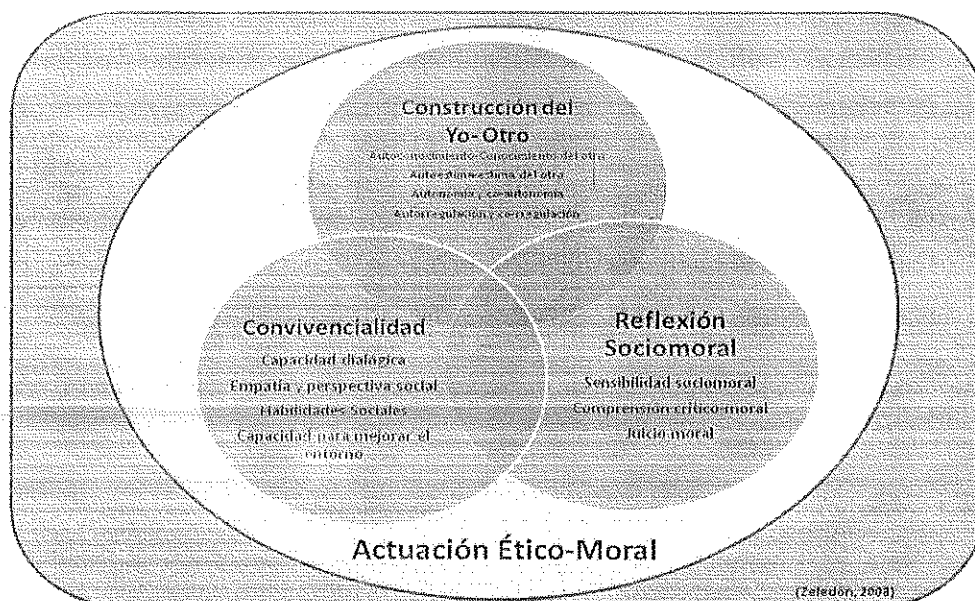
Construcción del Yo-Otro

Autoconocimiento-Conocimiento del otro

Autoestima-estima del otro

Autonomía y coautonomía

Autorregulación y corregulación

Convivencialidad

Capacidad dialógica

Empatía y perspectiva social

Habilidades Sociales

Capacidad para mejorar el entorno

Reflexión Sociomoral

Sensibilidad sociomoral

Comprensión crítico-moral

Juicio moral

Actuación Ético-Moral

(Zeledón, 2008)